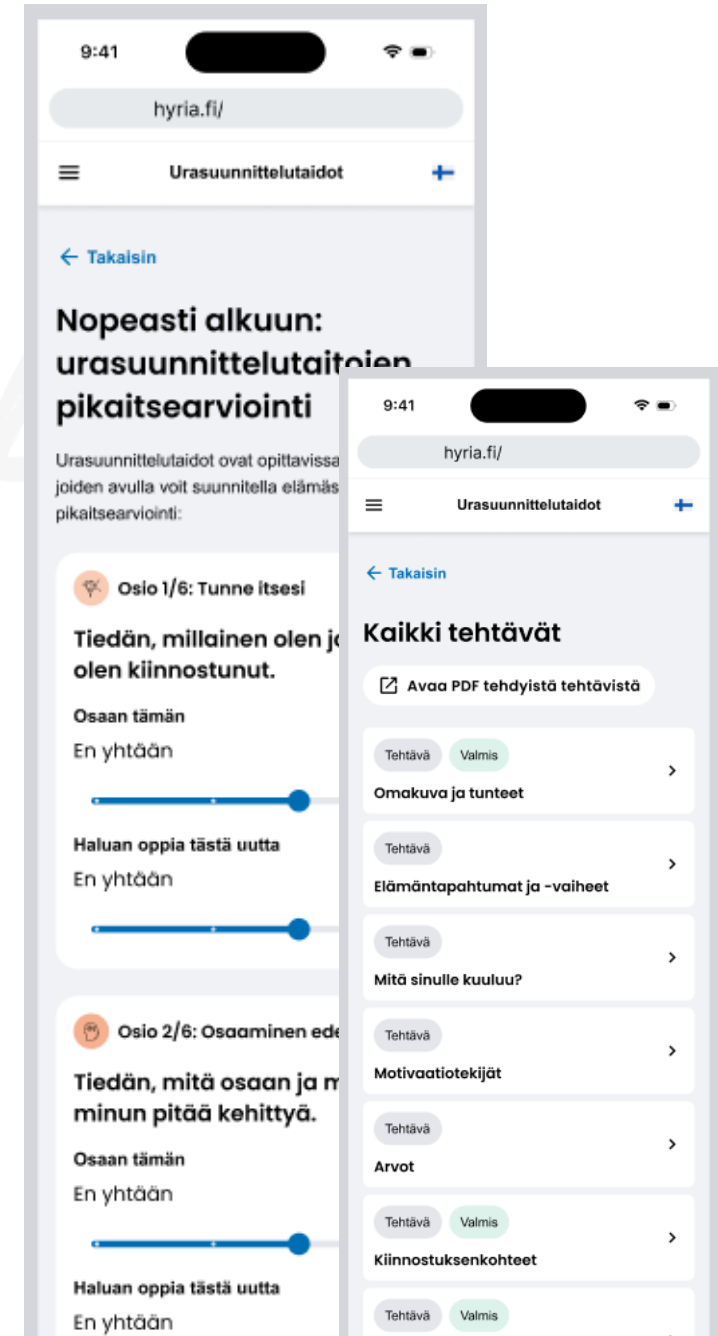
9:41

hyria.fi/

Urasuunnittelutaidot

← Takaisin

Nopeasti alkuun: urasuunnittelutaitojen pikaitsearviointi

Urasuunnittelutaidot ovat opittavissa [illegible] joiden avulla voit suunnitella elämäs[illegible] pikaitsearviointi:

Osio 1/6: Tunne itsesi

Tiedän, millainen olen j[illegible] olen kiinnostunut.

Osaan tämän

En yhtään

Haluan oppia tästä uutta

En yhtään

Osio 2/6: Osaaminen ede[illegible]

Tiedän, mitä osaan ja m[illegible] minun pitää kehittyä.

Osaan tämän

En yhtään

Haluan oppia tästä uutta

En yhtään

9:41

hyria.fi/

Urasuunnittelutaidot

← Takaisin

Kaikki tehtävät

Avaa PDF tehdyistä tehtävistä

Tehtävä Valmis
Omakuva ja tunteet

Tehtävä
Elämäntapahtumat ja -vaiheet

Tehtävä
Mitä sinulle kuuluu?

Tehtävä
Motivaatiotekijät

Tehtävä
Arvot

Tehtävä Valmis
Kiinnostuksenkohteet

Tehtävä Valmis